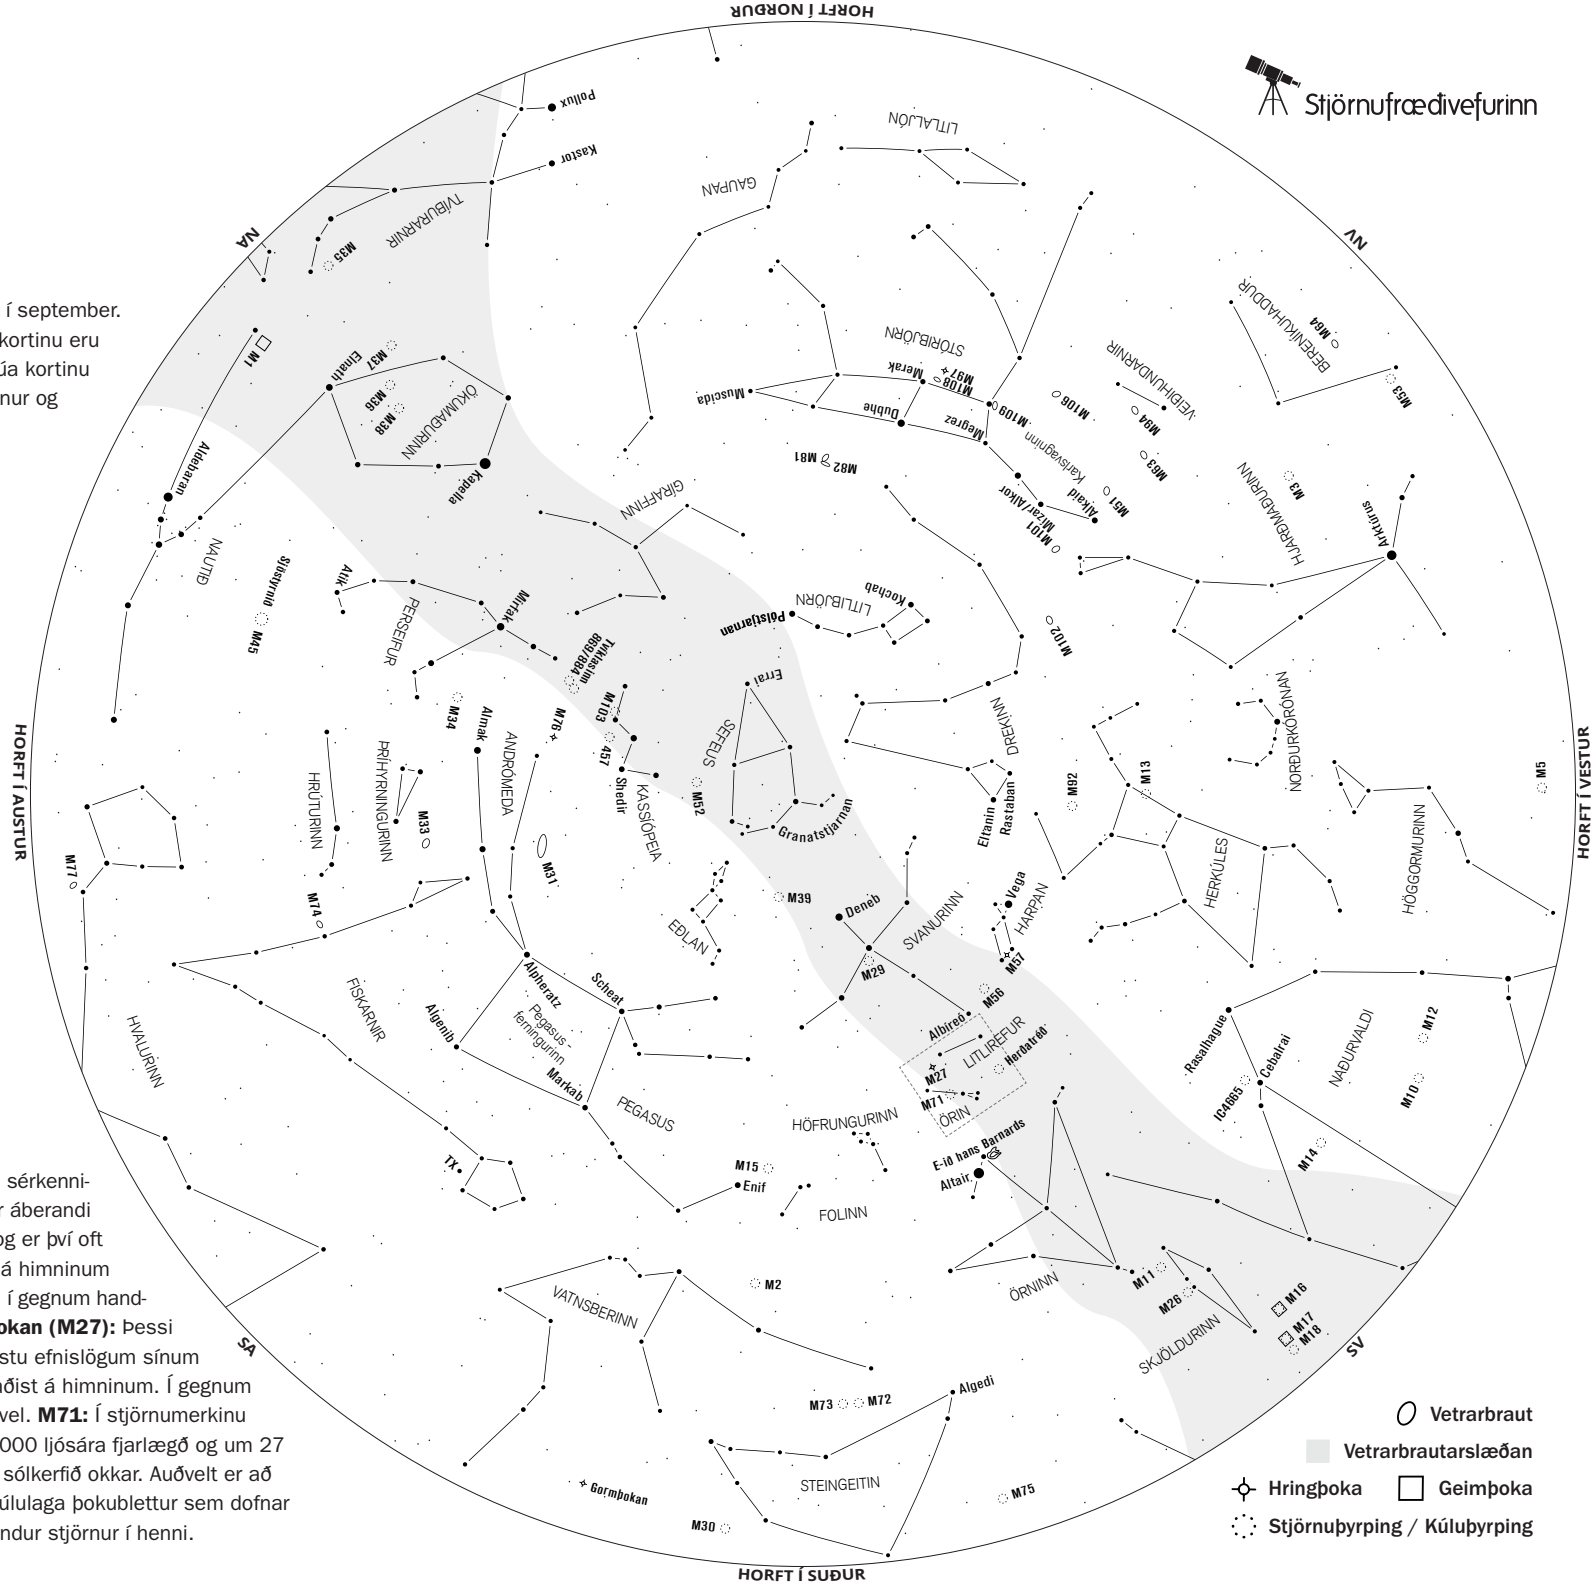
HORFT Í NORÐUR

Stjörnufræðivefurinn

í september. kortinu eru úa kortinu nur og

Pollux
Kastor
TVÍBURARNIR
M35
NA
M1
Elnath
M37
M36
M38
ÖKUMAÐURINN
Kapella
Aldebaran
NAUTIÐ
Sjöstirnið
M45
Atik
PERSEIFUR
Mirfak
GÍRAFFINN
Tvíklasinn 869/884
M34
Almak
ANDRÓMEDA
M76
M103
457
Shedir
KASSÍÓPEIA
M52
M31
PRÍHYRNINGURINN
M33
HRÚTURINN
M74
M77
HORFT Í AUSTUR

LITLALJÓN
GAUPAN
STÓRIBJÖRN
Muscida
Merak
M108
M97
Dubhe
Megrez
M109
M106
M94
M81
M82
Karlsvagninn
Alkaid
M51
Mizar/Alkor
M101
M63
VEIÐIHUNDARNIR
BERENÍKUHADDUR
M64
M53
NV
M3
HJARÐMAÐURINN
Arktúrus
LITLIBJÖRN
Kochab
Pólstjarnan
M102
Errai
SEFEUS
Granatstjarnan
DREKINN
Eltanin
Rastaban
M92
M13
NORÐURKÓRÓNAN
HERKÚLES
HÖGGORMURINN
M5
HORFT Í VESTUR

M39
EÐLAN
Deneb
SVANURINN
Vega
HARPAN
M57
M29
M56
Albireó
LITLIREFUR
Herðatréð
M27
M71
ÖRIN
Alpheratz
Scheat
Algenib
Pegasus-ferningurinn
Markab
PEGASUS
FISKARNIR
HVALURINN
TX
HÖFRUNGURINN
M15
Enif
FOLINN
E-ið hans Barnards
Altair
Rasalhague
Cebalrai
NAÐURVALDI
M12
M10
IC4665
M14
ÖRNINN
M11
M26
M16
M17
M18
SKJÖLDURINN
SV
M2
VATNSBERINN
SA
M73
M72
Algedi
STEINGEITIN
Gormþokan
M75
M30

sérkenni- r áberandi og er því oft á himninum í gegnum hand- okan (M27): Þessi stu efnislögum sínum aðist á himninum. Í gegnum vel. M71: Í stjörnumerkinu 000 ljósára fjarlægð og um 27 sólkerfið okkar. Auðvelt er að kúlulaga þokublettur sem dofnar undur stjörnur í henni.

Vetrarbraut
Vetrarbrautarslæðan
Hringþoka
Geimþoka
Stjörnuþyrping / Kúluþyrping

HORFT Í SUÐUR